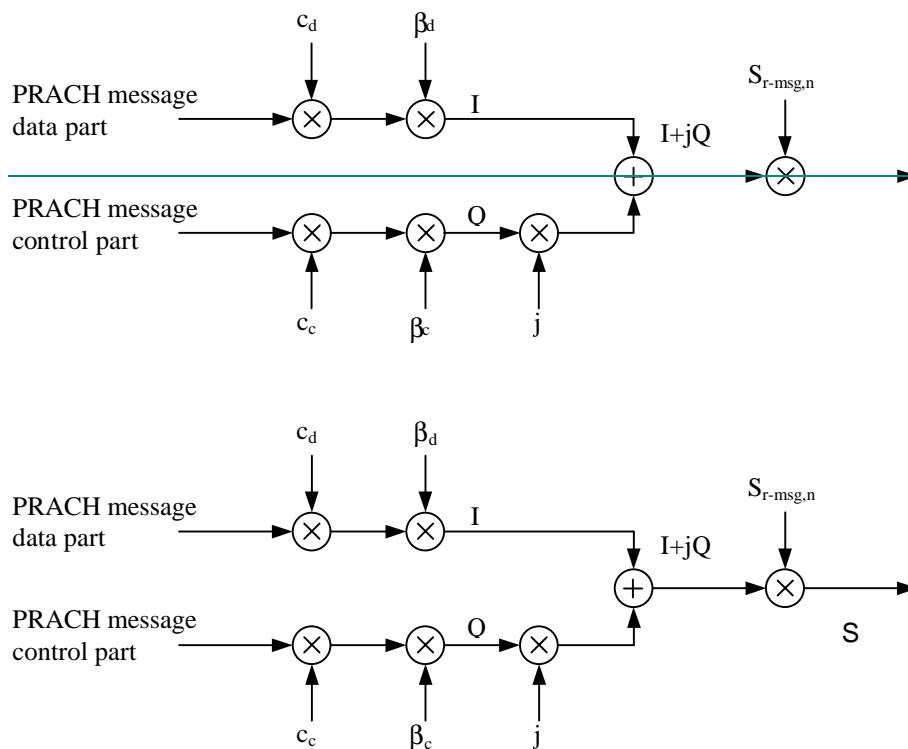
$c_d$

$\beta_d$

PRACH message data part

I

$S_{r\text{-}msg,n}$

I+jQ

PRACH message control part

Q

$c_c$

$\beta_c$

j

$c_d$

$\beta_d$

PRACH message data part

I

$S_{r\text{-}msg,n}$

I+jQ

PRACH message control part

Q

S

$c_c$

$\beta_c$

j